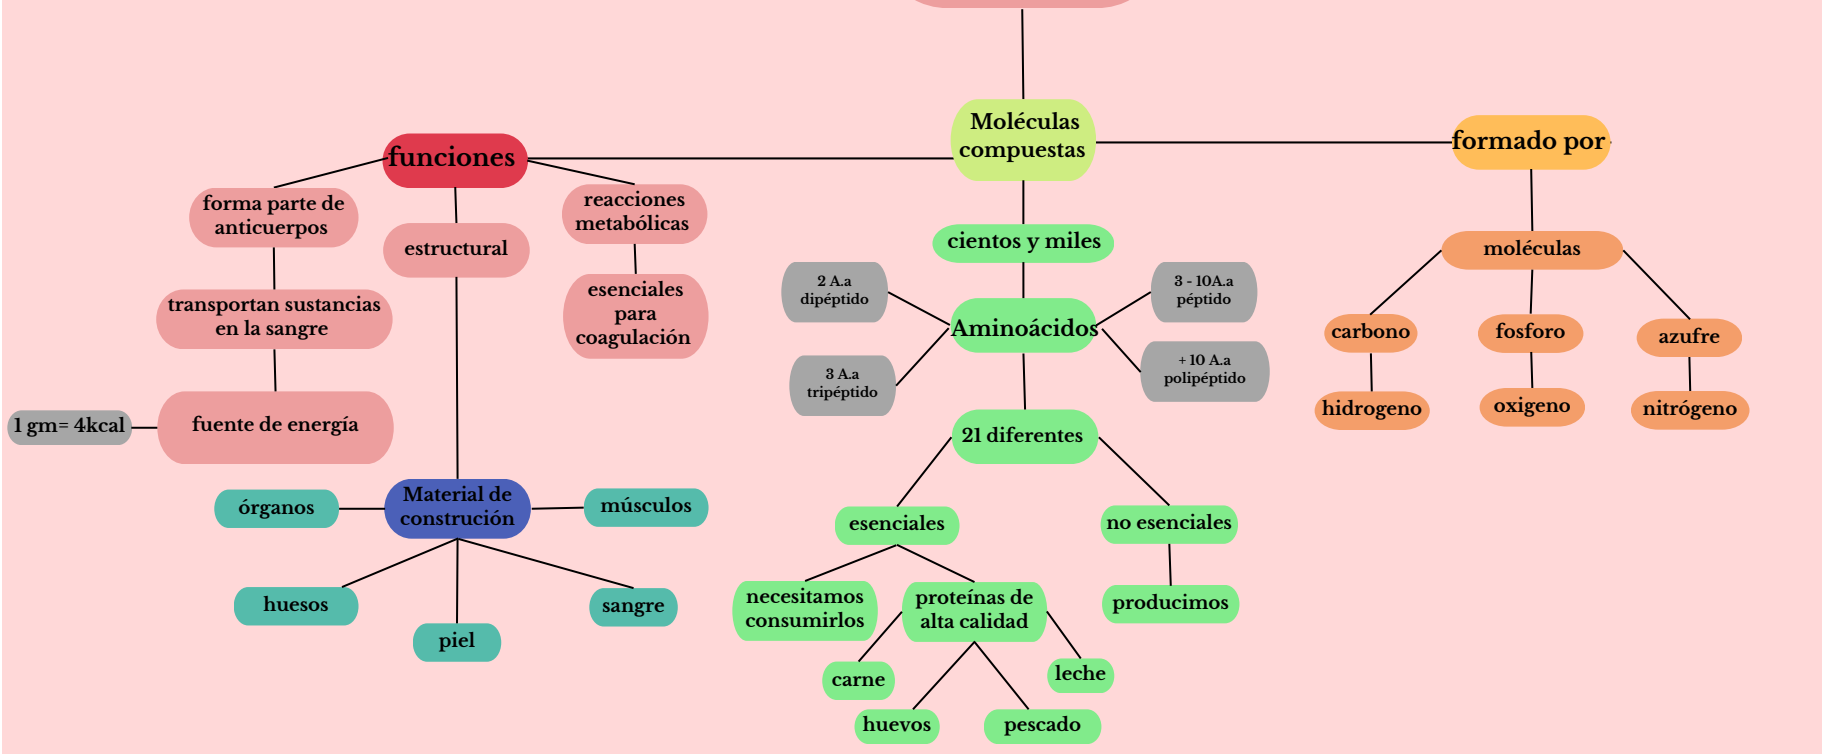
Moléculas compuestas

funciones

forma parte de anticuerpos

transportan sustancias en la sangre

fuente de energía

1 gm= 4kcal

estructural

Material de construción

órganos

músculos

huesos

piel

sangre

reacciones metabólicas

esenciales para coagulación

cientos y miles

Aminoácidos

2 A.a dipéptido

3 A.a tripéptido

3 - 10A.a péptido

+ 10 A.a polipéptido

21 diferentes

esenciales

necesitamos consumirlos

proteínas de alta calidad

carne

huevos

pescado

leche

no esenciales

producimos

formado por

moléculas

carbono

hidrogeno

fosforo

oxigeno

azufre

nitrógeno